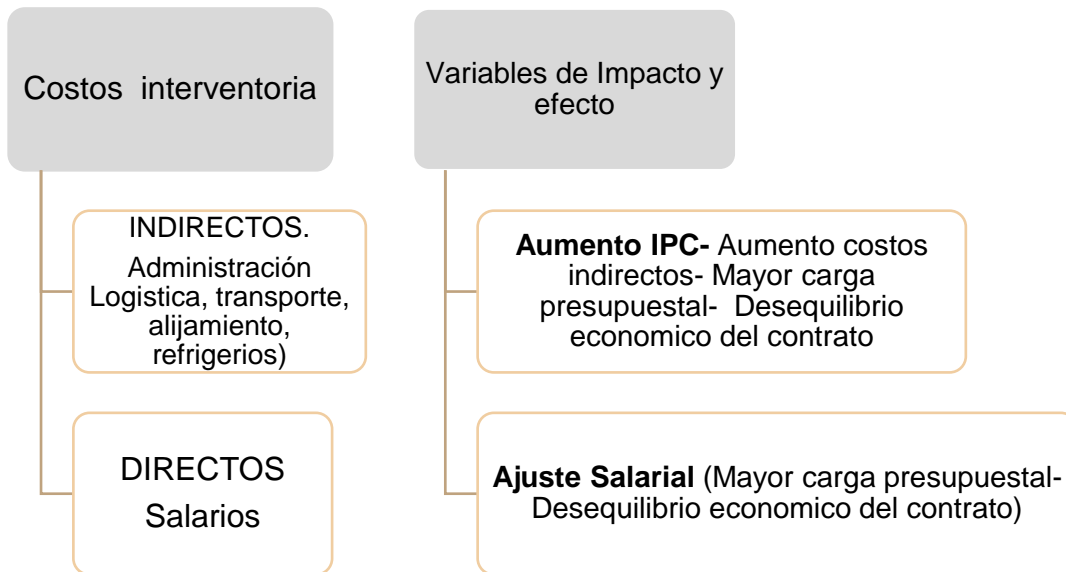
Costos interventoria

INDIRECTOS.
Administración Logistica, transporte, alijamiento, refrigerios)

DIRECTOS
Salarios

Variables de Impacto y efecto

**Aumento IPC-** Aumento costos indirectos- Mayor carga presupuestal- Desequilibrio economico del contrato

**Ajuste Salarial** (Mayor carga presupuestal- Desequilibrio economico del contrato)